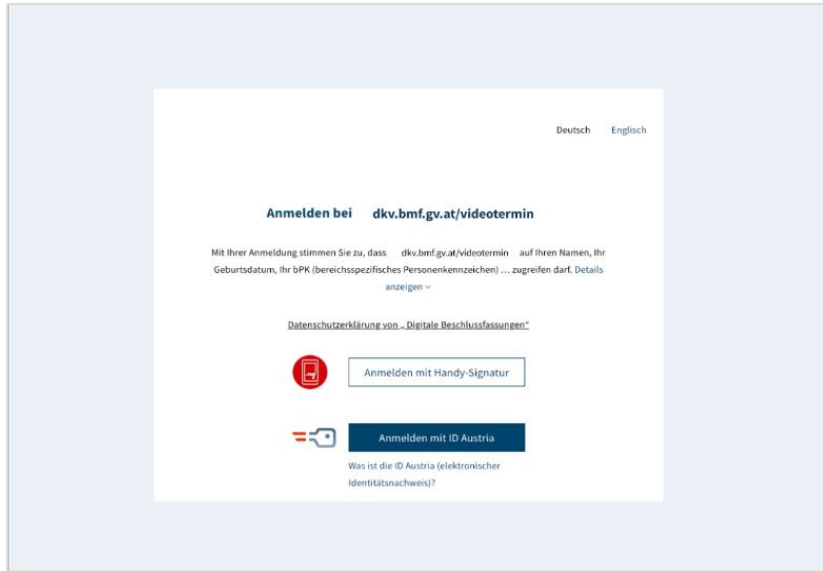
Deutsch Englisch

Anmelden bei dkv.bmf.gv.at/videotermin

Mit Ihrer Anmeldung stimmen Sie zu, dass dkv.bmf.gv.at/videotermin auf Ihren Namen, Ihr Geburtsdatum, Ihr bPK (bereichsspezifisches Personenkennzeichen) ... zugreifen darf. Details anzeigen

Datenschutzerklärung von „Digitale Beschlussfassungen"

Anmelden mit Handy-Signatur

Anmelden mit ID Austria

Was ist die ID Austria (elektronischer Identitätsnachweis)?